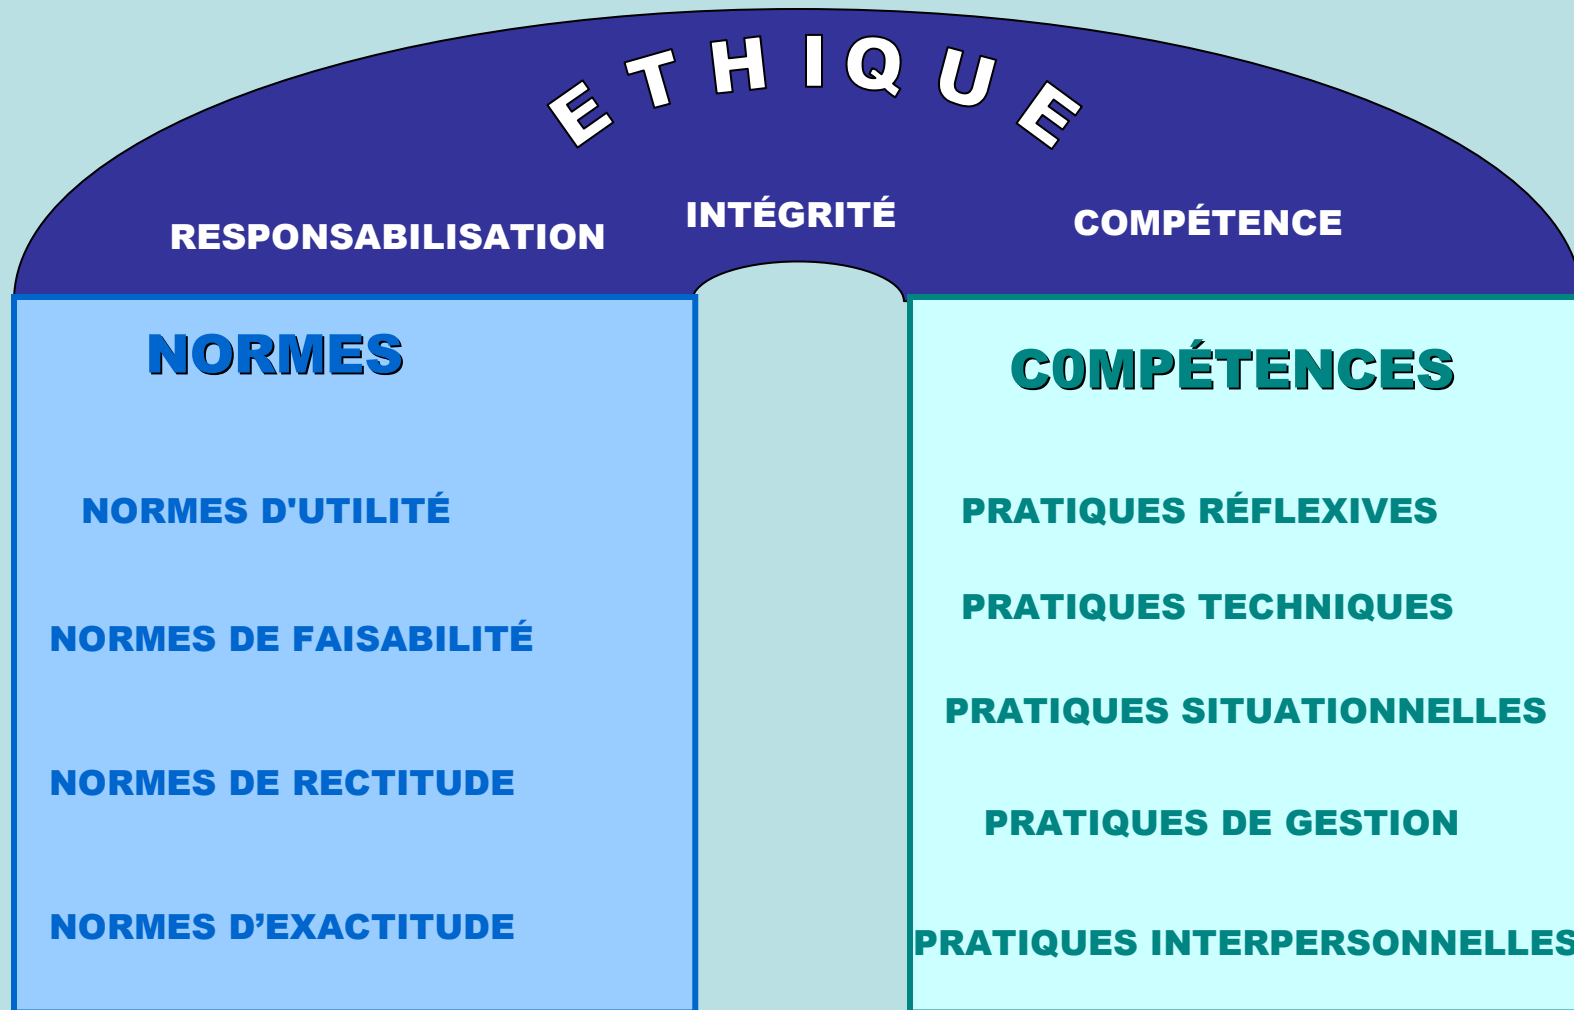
ETHIQUE

RESPONSABILISATION

INTÉGRITÉ

COMPÉTENCE

NORMES

NORMES D'UTILITÉ

NORMES DE FAISABILITÉ

NORMES DE RECTITUDE

NORMES D’EXACTITUDE

COMPÉTENCES

PRATIQUES RÉFLEXIVES

PRATIQUES TECHNIQUES

PRATIQUES SITUATIONNELLES

PRATIQUES DE GESTION

PRATIQUES INTERPERSONNELLES